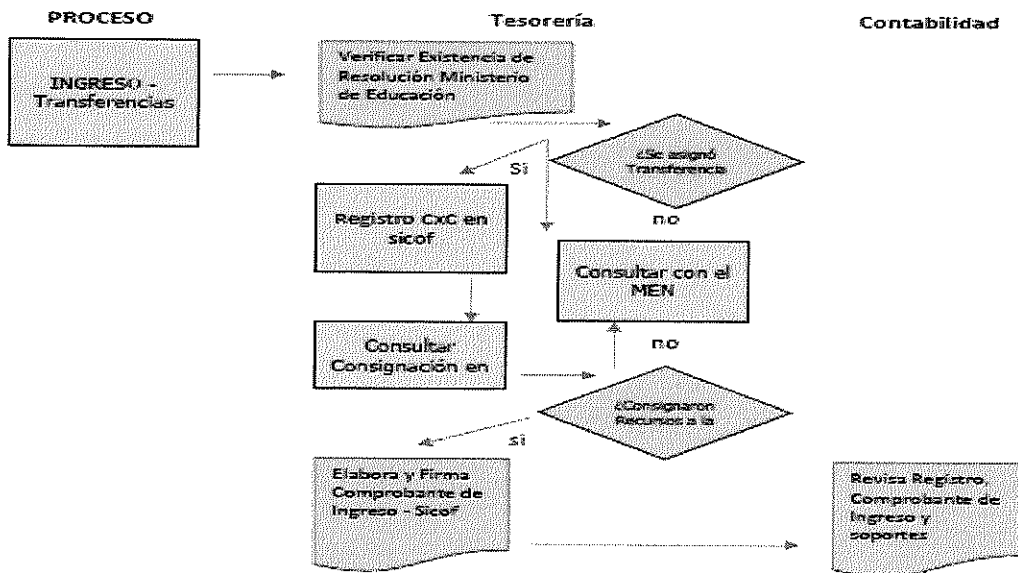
PROCESO

Tesorería

Contabilidad

INGRESO - Transferencias

Verificar Existencia de Resolución Ministerio de Educación

¿Se asignó Transferencia

Si

no

Registro CxC en sicof

Consultar con el MEN

Consultar Consignación en

no

¿Consignaron Recursos a la

si

Elabora y Firma Comprobante de Ingreso - Sicof

Revisa Registro, Comprobante de Ingreso y soportes